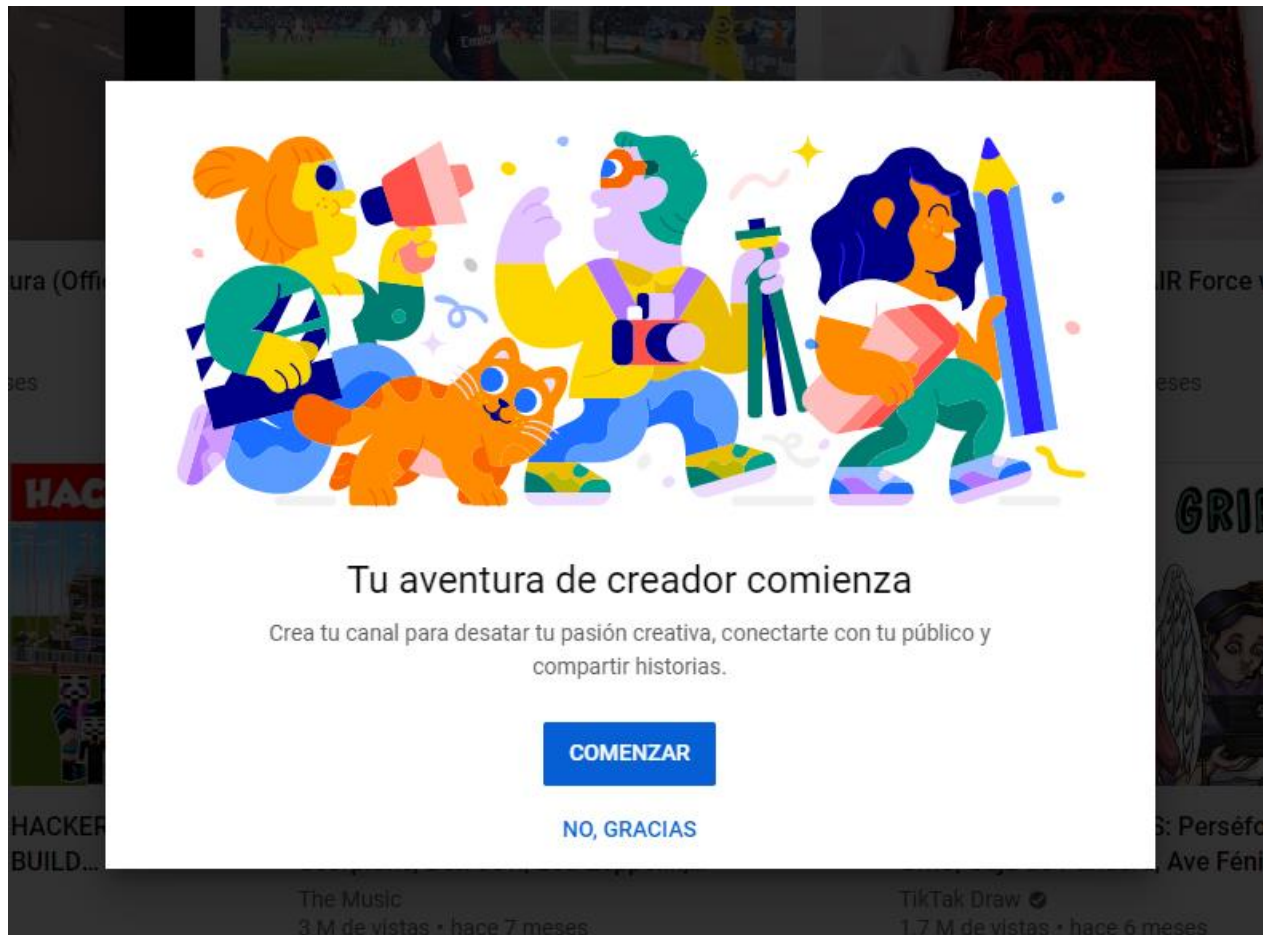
ura (Offi

eses

HAC

HACKER
BUILD...

IR Force

eses

GRI

S: Perséfo
Ave Féni

Tu aventura de creador comienza

Crea tu canal para desatar tu pasión creativa, conectarte con tu público y compartir historias.

COMENZAR

NO, GRACIAS

The Music
3 M de vistas • hace 7 meses

TikTak Draw
1,7 M de vistas • hace 6 meses